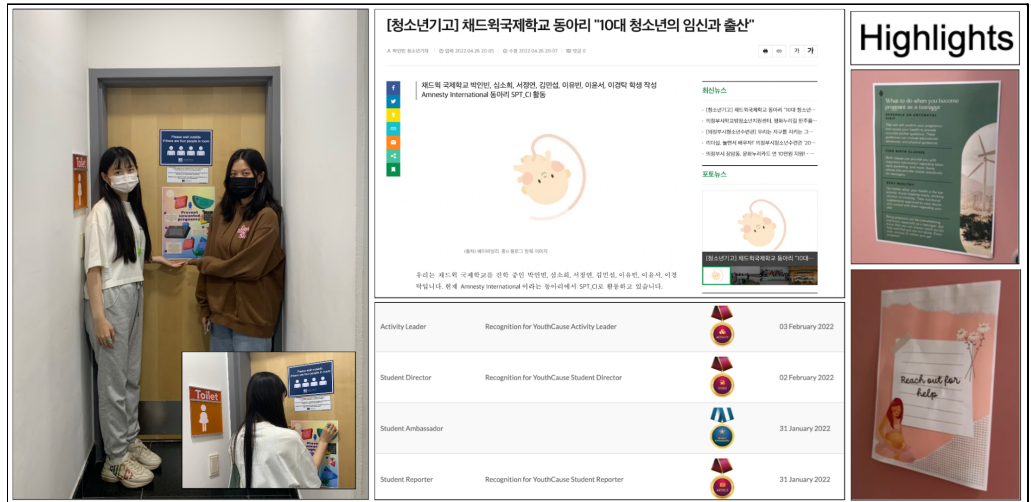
[청소년기고] 채드윅국제학교 동아리 "10대 청소년의 임신과 출산"

채드윅 국제학교 박인빈, 심소희, 서정연, 김민섭, 이유빈, 이윤서, 이경탁 학생 작성
Amnesty International 동아리 SPT_CI 활동

최신뉴스

포토뉴스

[청소년기고] 채드윅국제학교 동아리 "10대...

우리는 채드윅 국제학교를 전학 중인 박인빈, 심소희, 서정연, 김민섭, 이유빈, 이윤서, 이경탁입니다. 현재 Amnesty International 이라는 동아리에서 SPT_CI로 활동하고 있습니다.

| Activity Leader | Recognition for YouthCause Activity Leader | 03 February 2022 |
|---|---|---|
| Student Director | Recognition for YouthCause Student Director | 02 February 2022 |
| Student Ambassador | | 31 January 2022 |
| Student Reporter | Recognition for YouthCause Student Reporter | 31 January 2022 |

Highlights

What to do when you become pregnant as a teenager

Reach out for help

Toilet

Toilet

Prevent unwanted pregnancy